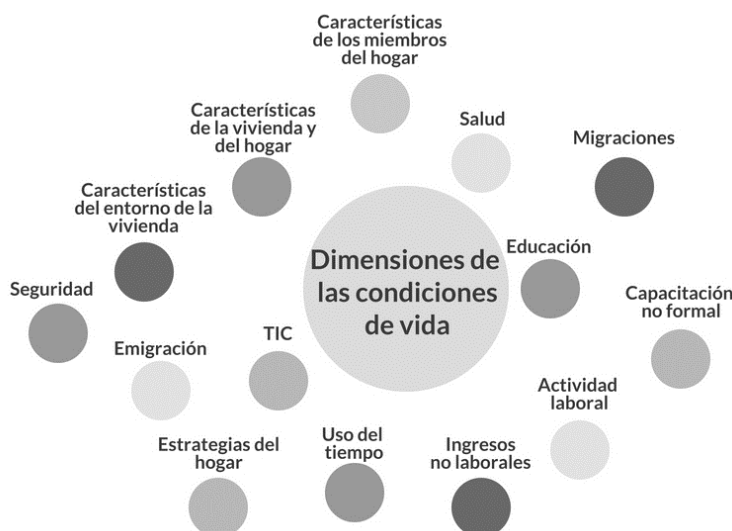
Dimensiones de las condiciones de vida

Características de los miembros del hogar

Salud

Migraciones

Educación

Capacitación no formal

Actividad laboral

Ingresos no laborales

Uso del tiempo

Estrategias del hogar

TIC

Emigración

Seguridad

Características del entorno de la vivienda

Características de la vivienda y del hogar